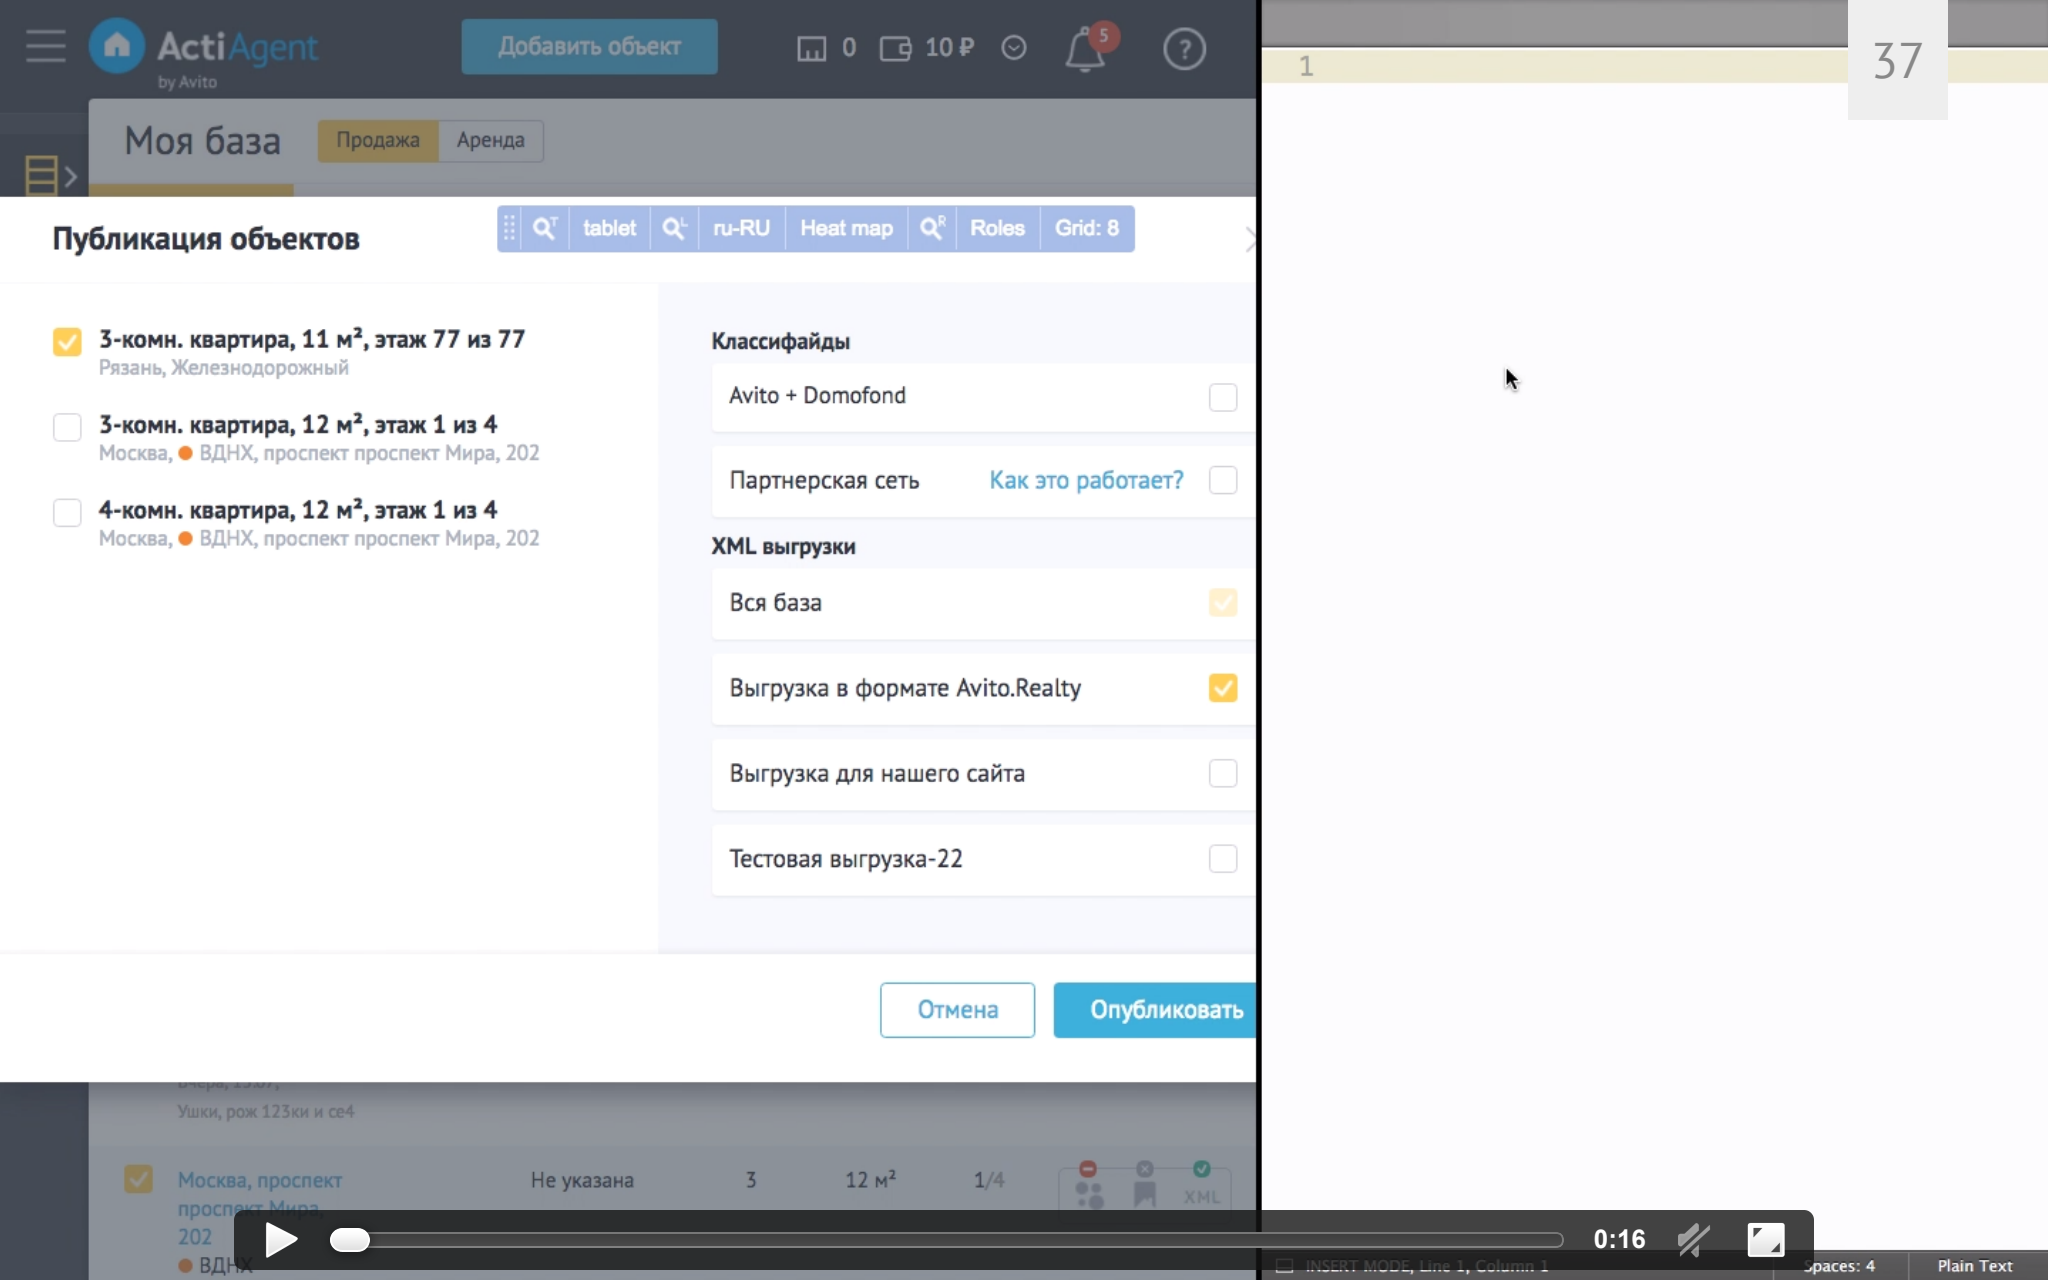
ActiAgent
by Avito
Добавить объект
0 10 ₽
5
?
37
1
Моя база
Продажа Аренда
Публикация объектов
tablet ru-RU Heat map Roles Grid: 8
3-комн. квартира, 11 м², этаж 77 из 77
Рязань, Железнодорожный
3-комн. квартира, 12 м², этаж 1 из 4
Москва, ВДНХ, проспект проспект Мира, 202
4-комн. квартира, 12 м², этаж 1 из 4
Москва, ВДНХ, проспект проспект Мира, 202
Классифайды
Avito + Domofond
Партнерская сеть Как это работает?
XML выгрузки
Вся база
Выгрузка в формате Avito.Realty
Выгрузка для нашего сайта
Тестовая выгрузка-22
Отмена
Опубликовать
Ушки, рож 123ки и се4
Москва, проспект проспект Мира, 202
Не указана 3 12 м² 1/4
XML
ВДНХ
0:16
INSERT MODE, Line 1, Column 1
Spaces: 4
Plain Text